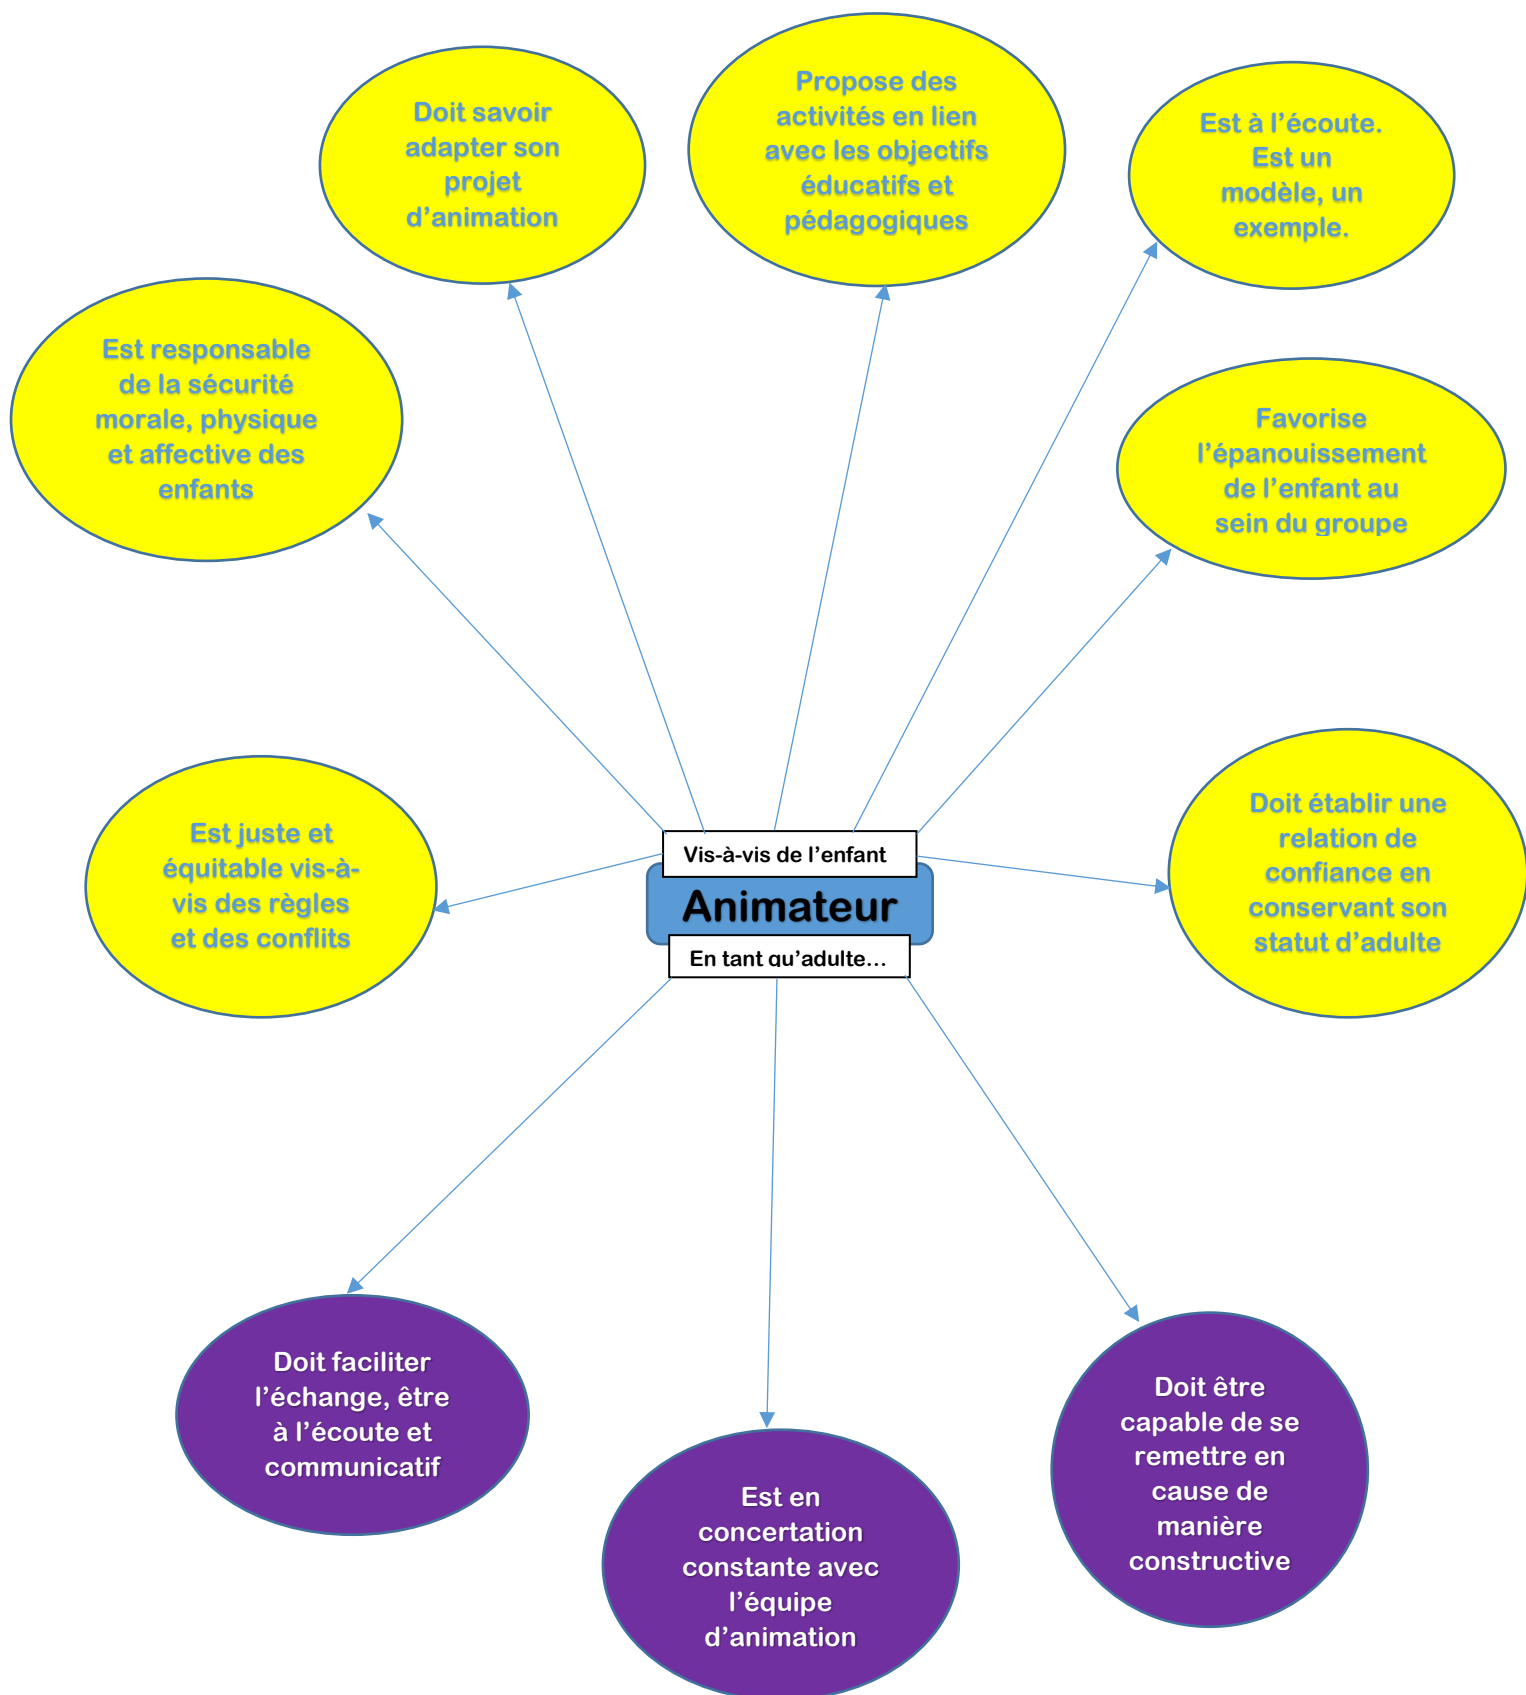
Doit savoir adapter son projet d’animation

Propose des activités en lien avec les objectifs éducatifs et pédagogiques

Est à l’écoute. Est un modèle, un exemple.

Est responsable de la sécurité morale, physique et affective des enfants

Favorise l’épanouissement de l’enfant au sein du groupe

Est juste et équitable vis-à-vis des règles et des conflits

Vis-à-vis de l’enfant

Animateur

En tant qu’adulte…

Doit établir une relation de confiance en conservant son statut d’adulte

Doit faciliter l’échange, être à l’écoute et communicatif

Est en concertation constante avec l’équipe d’animation

Doit être capable de se remettre en cause de manière constructive